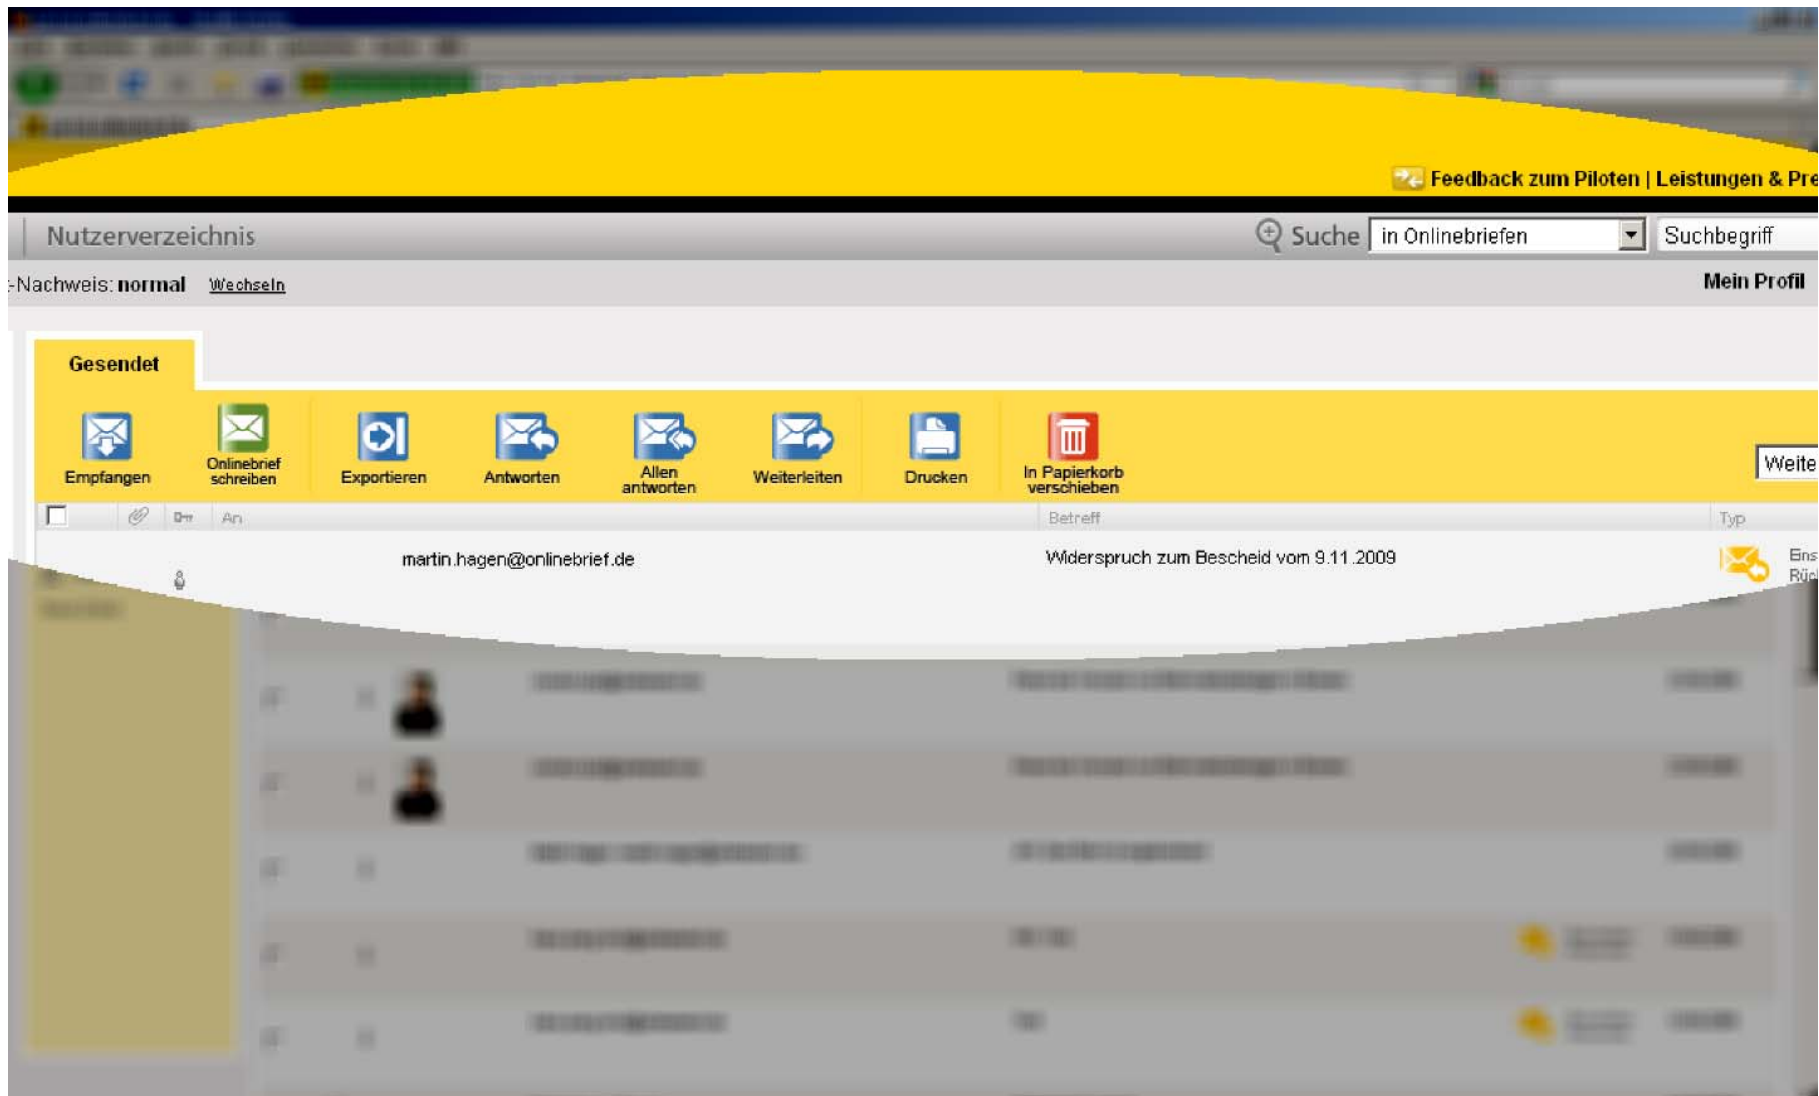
Feedback zum Piloten | Leistungen & Pre

Nutzerverzeichnis

Suche in Onlinebriefen Suchbegriff

-Nachweis: normal Wechseln

Mein Profil

Gesendet

Empfangen

Onlinebrief schreiben

Exportieren

Antworten

Allen antworten

Weiterleiten

Drucken

In Papierkorb verschieben

Weite

| | | | An | Betreff | Typ |
|---|---|---|---|---|---|
| | | | martin.hagen@onlinebrief.de | Widerspruch zum Bescheid vom 9.11.2009 | Eins Rüc |